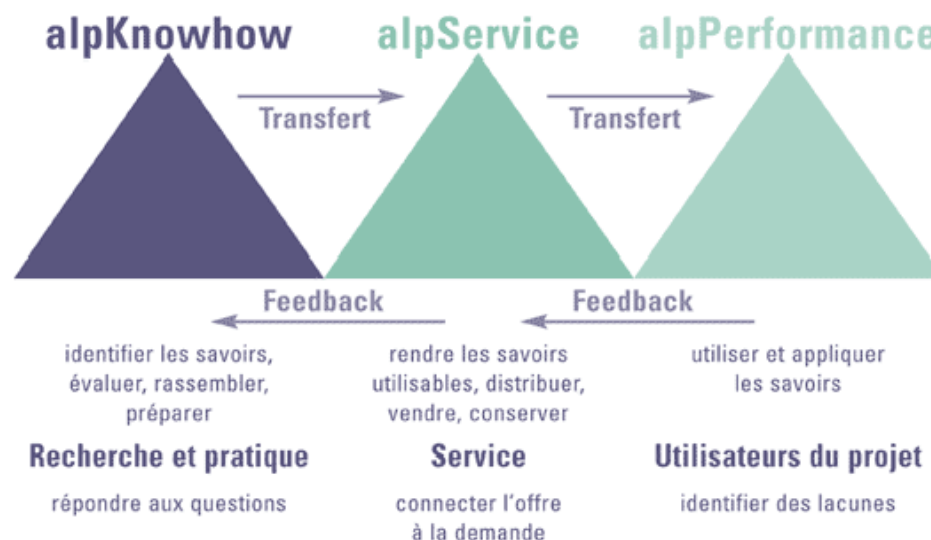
alpKnowhow

alpService

alpPerformance

Transfert

Transfert

Feedback

Feedback

identifier les savoirs, évaluer, rassembler, préparer

Recherche et pratique

répondre aux questions

rendre les savoirs utilisables, distribuer, vendre, conserver

Service

connecter l'offre à la demande

utiliser et appliquer les savoirs

Utilisateurs du projet

identifier des lacunes